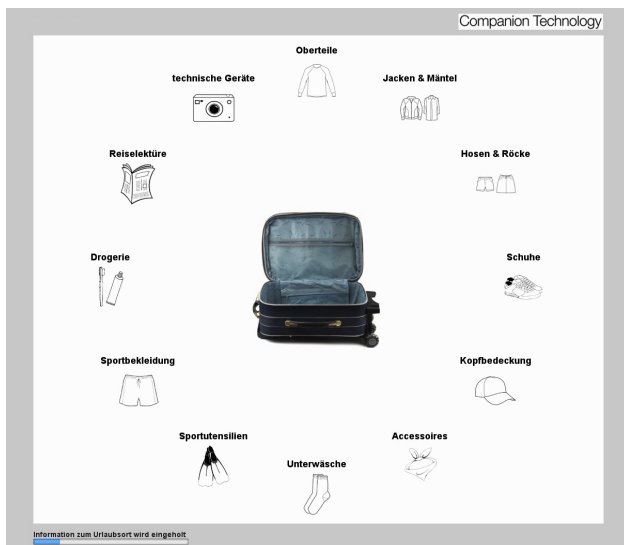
Companion Technology

Oberteile

technische Geräte

Jacken & Mäntel

Reiselektüre

Hosen & Röcke

Drogerie

Schuhe

Sportbekleidung

Kopfbedeckung

Sportutensilien

Accessoires

Unterwäsche

Information zum Urlaubsort wird eingeholt